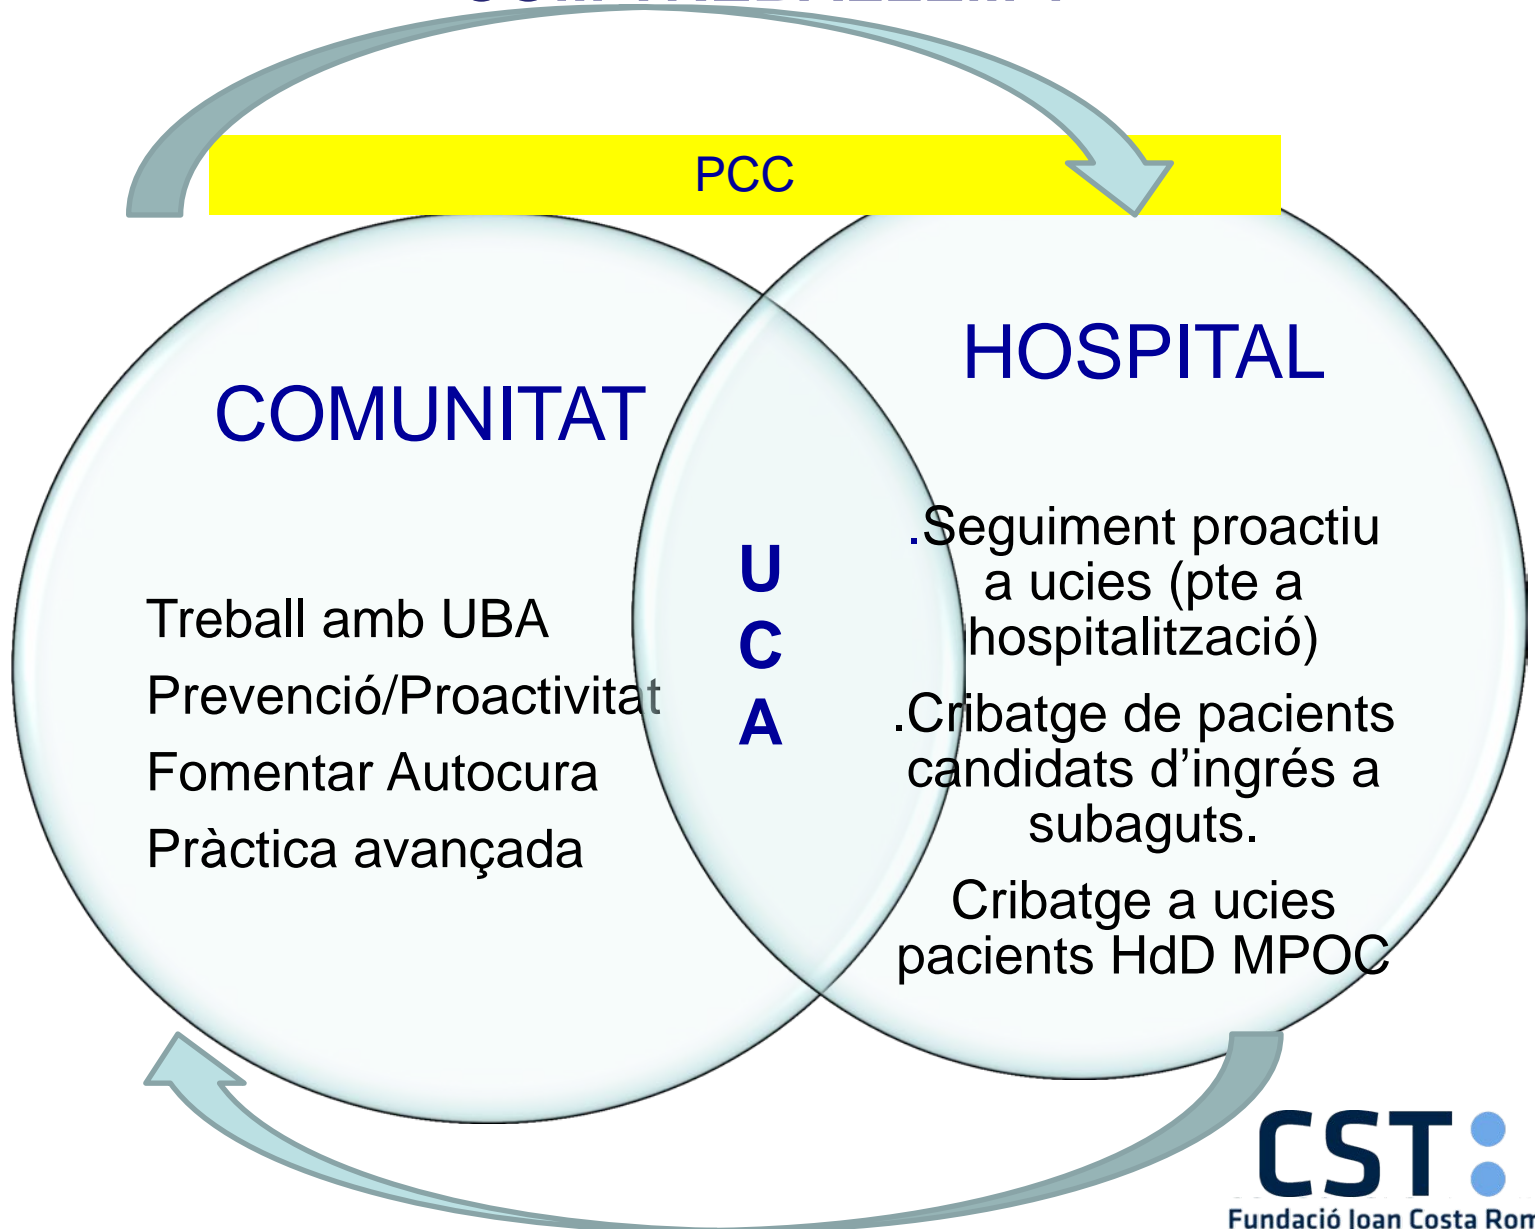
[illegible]

PCC

COMUNITAT

HOSPITAL

Treball amb UBA
Prevenció/Proactivitat
Fomentar Autocura
Pràctica avançada

U
C
A

.Seguiment proactiu a ucies (pte a hospitalització)

.Cribatge de pacients candidats d'ingrés a subaguts.

Cribatge a ucies pacients HdD MPOC

CST

Fundació Joan Costa Rom